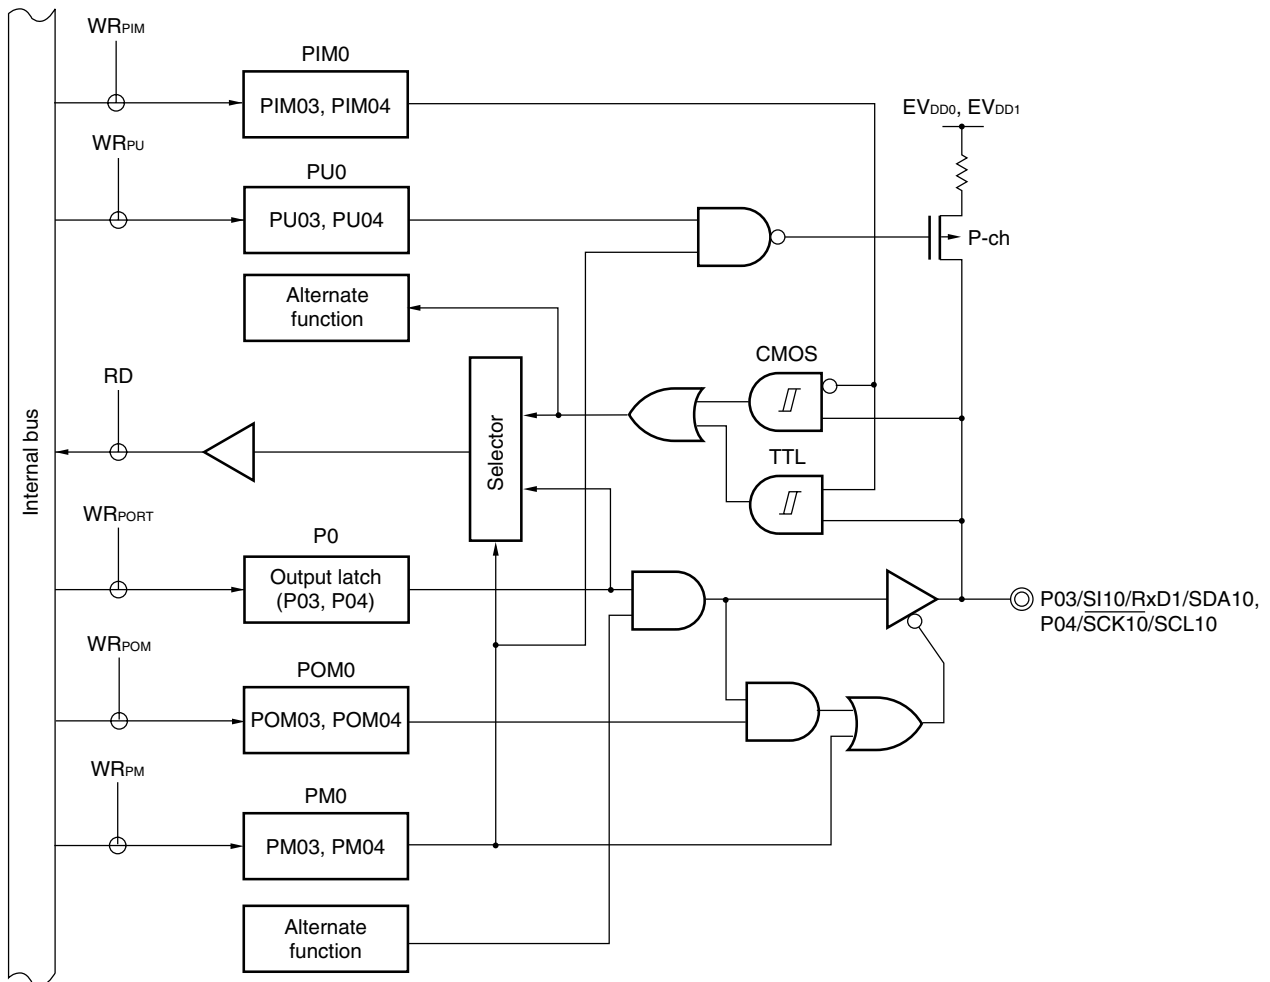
$WR_{PIM}$

PIM0

PIM03, PIM04

$EV_{DD0}$, $EV_{DD1}$

$WR_{PU}$

PU0

PU03, PU04

P-ch

Alternate function

CMOS

RD

Selector

Internal bus

TTL

$WR_{PORT}$

P0

Output latch (P03, P04)

P03/$\overline{SI10}$/RxD1/SDA10, P04/$\overline{SCK10}$/SCL10

$WR_{POM}$

POM0

POM03, POM04

$WR_{PM}$

PM0

PM03, PM04

Alternate function